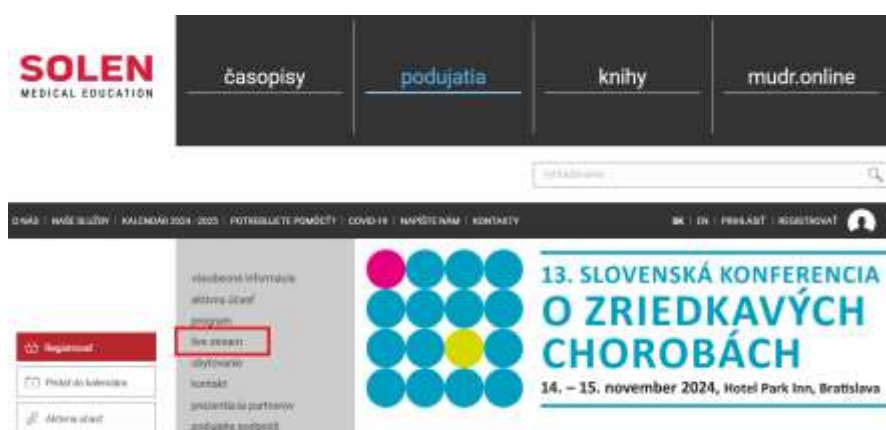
SOLEN
MEDICAL EDUCATION

časopisy
podujatia
knihy
mudr.online

vyhľadávanie...

O NÁS | NAŠE SLUŽBY | KALENDÁR 2024 - 2025 | POTREBUJETE POMÔCŤ? | COVID-19 | NAPÍŠTE NÁM | KONTAKTY

SK | EN | PRIHLÁSIŤ | REGISTROVAŤ

Registrovať
Pridať do kalendára
Aktívna účasť

všeobecné informácie
aktívna účasť
program
live stream
ubytovanie
kontakt
prezentácia partnerov
podujatie podporili

13. SLOVENSKÁ KONFERENCIA
O ZRIEDKAVÝCH
CHOROBÁCH
14. – 15. november 2024, Hotel Park Inn, Bratislava